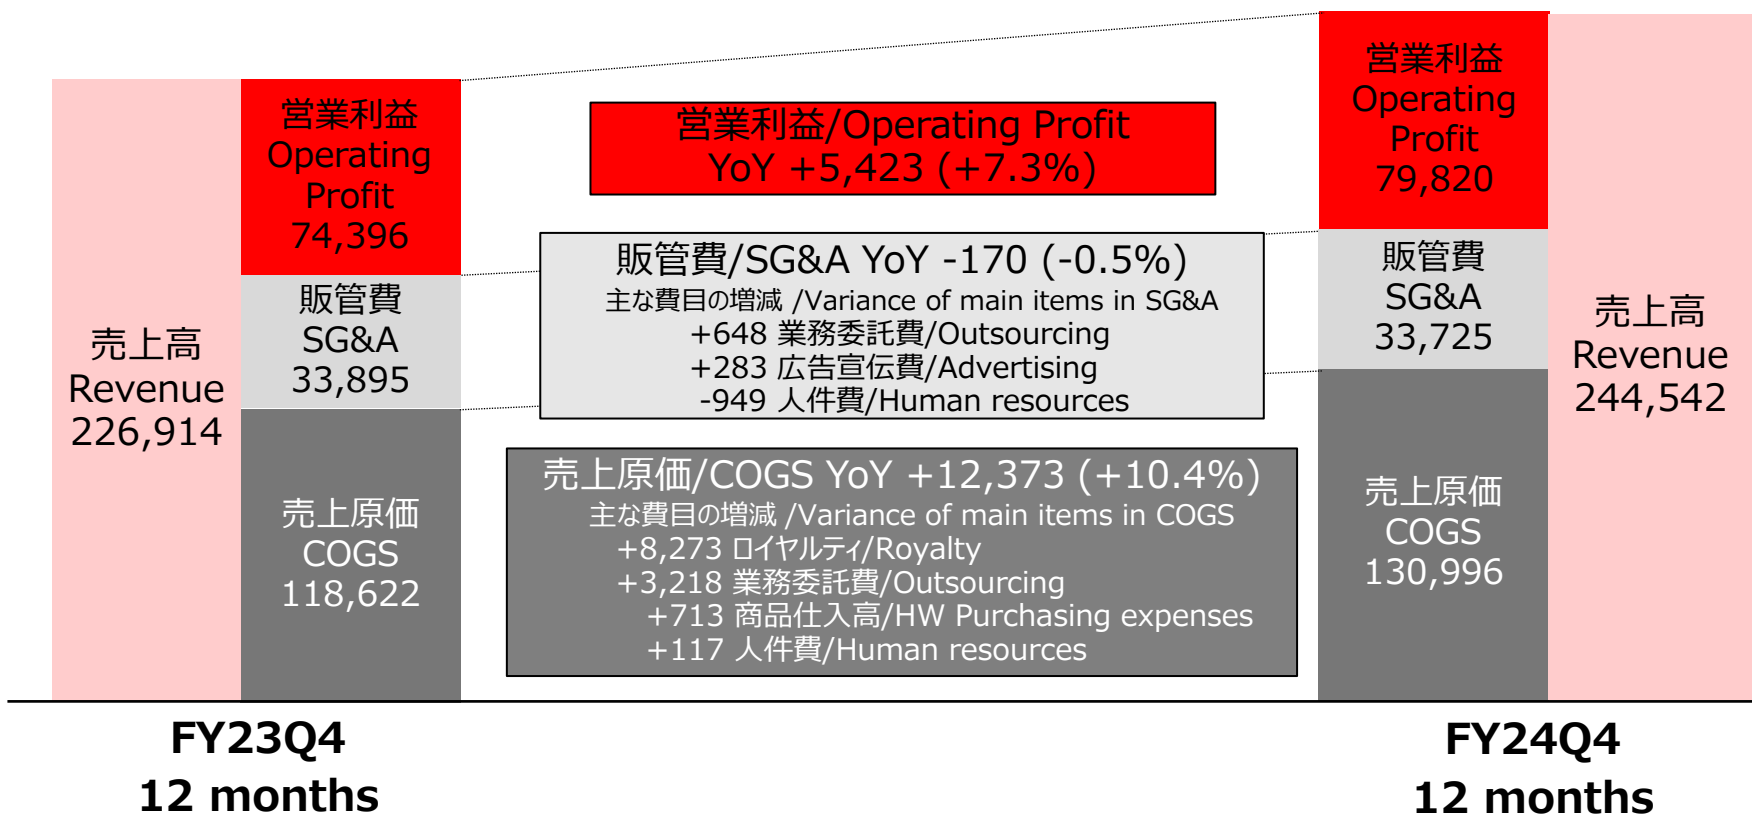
売上高
Revenue
226,914

営業利益
Operating
Profit
74,396

販管費
SG&A
33,895

売上原価
COGS
118,622

営業利益/Operating Profit
YoY +5,423 (+7.3%)

販管費/SG&A YoY -170 (-0.5%)
主な費目の増減 /Variance of main items in SG&A
+648 業務委託費/Outsourcing
+283 広告宣伝費/Advertising
-949 人件費/Human resources

売上原価/COGS YoY +12,373 (+10.4%)
主な費目の増減 /Variance of main items in COGS
+8,273 ロイヤルティ/Royalty
+3,218 業務委託費/Outsourcing
+713 商品仕入高/HW Purchasing expenses
+117 人件費/Human resources

営業利益
Operating
Profit
79,820

販管費
SG&A
33,725

売上原価
COGS
130,996

売上高
Revenue
244,542

FY23Q4
12 months

FY24Q4
12 months